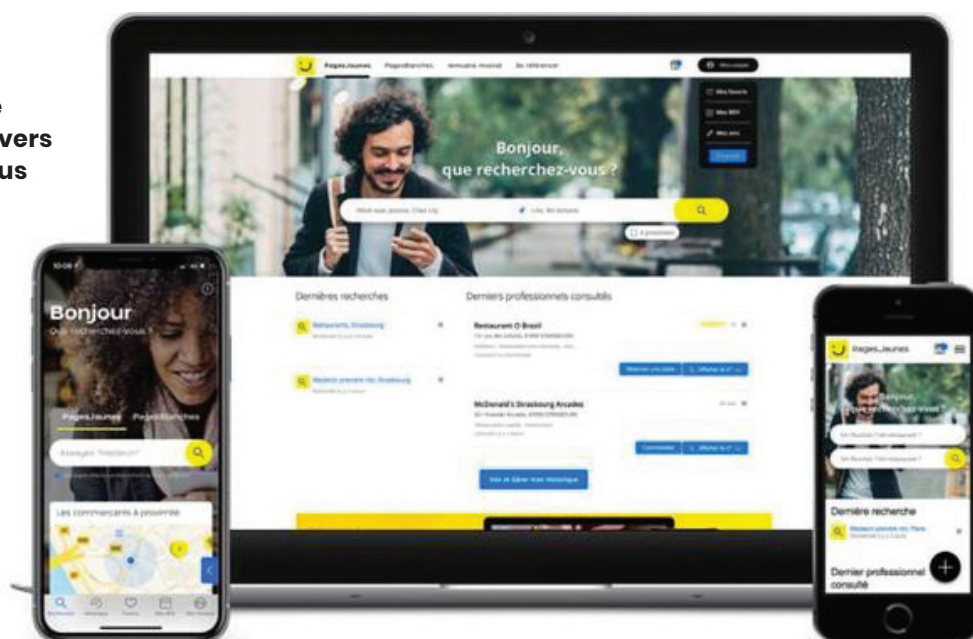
e
vers
us

PagesJaunes PagesBlanches Annuaire inversé Se référencer

Bonjour,
que recherchez-vous ?

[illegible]

Dernières recherches

Derniers professionnels consultés

Restaurants, Strasbourg

Médecin généraliste, Strasbourg

Restaurant O Brasil

McDonald's Strasbourg Arcades

Voir et Gérer mon historique

Bonjour
Que recherchez-vous ?

PagesJaunes PagesBlanches

Essayez "médecin"

Les commerçants à proximité

PagesJaunes

Bonjour,
que recherchez-vous ?

Dernière recherche

Dernier professionnel consulté